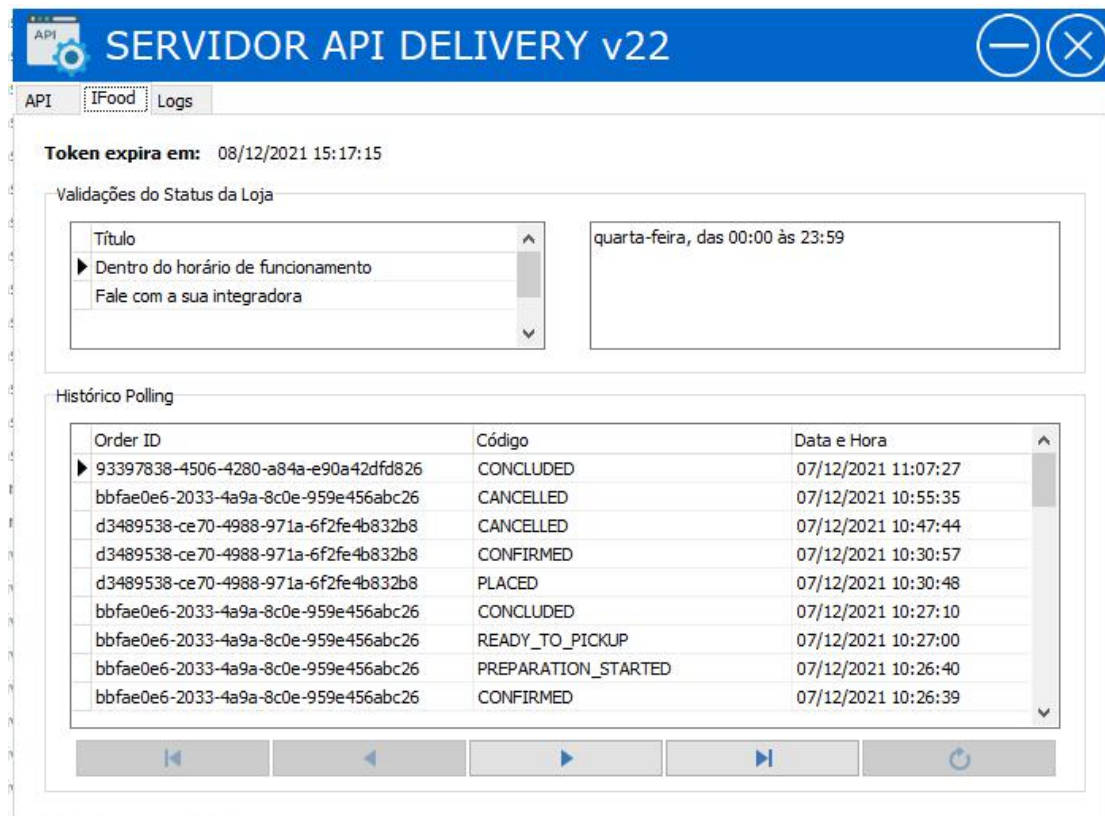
API

SERVIDOR API DELIVERY v22

API IFood Logs

Token expira em: 08/12/2021 15:17:15

Validações do Status da Loja

| Título |
|---|
| Dentro do horário de funcionamento |
| Fale com a sua integradora |

quarta-feira, das 00:00 às 23:59

Histórico Polling

| Order ID | Código | Data e Hora |
|---|---|---|
| 93397838-4506-4280-a84a-e90a42dfd826 | CONCLUDED | 07/12/2021 11:07:27 |
| bbfae0e6-2033-4a9a-8c0e-959e456abc26 | CANCELLED | 07/12/2021 10:55:35 |
| d3489538-ce70-4988-971a-6f2fe4b832b8 | CANCELLED | 07/12/2021 10:47:44 |
| d3489538-ce70-4988-971a-6f2fe4b832b8 | CONFIRMED | 07/12/2021 10:30:57 |
| d3489538-ce70-4988-971a-6f2fe4b832b8 | PLACED | 07/12/2021 10:30:48 |
| bbfae0e6-2033-4a9a-8c0e-959e456abc26 | CONCLUDED | 07/12/2021 10:27:10 |
| bbfae0e6-2033-4a9a-8c0e-959e456abc26 | READY_TO_PICKUP | 07/12/2021 10:27:00 |
| bbfae0e6-2033-4a9a-8c0e-959e456abc26 | PREPARATION_STARTED | 07/12/2021 10:26:40 |
| bbfae0e6-2033-4a9a-8c0e-959e456abc26 | CONFIRMED | 07/12/2021 10:26:39 |